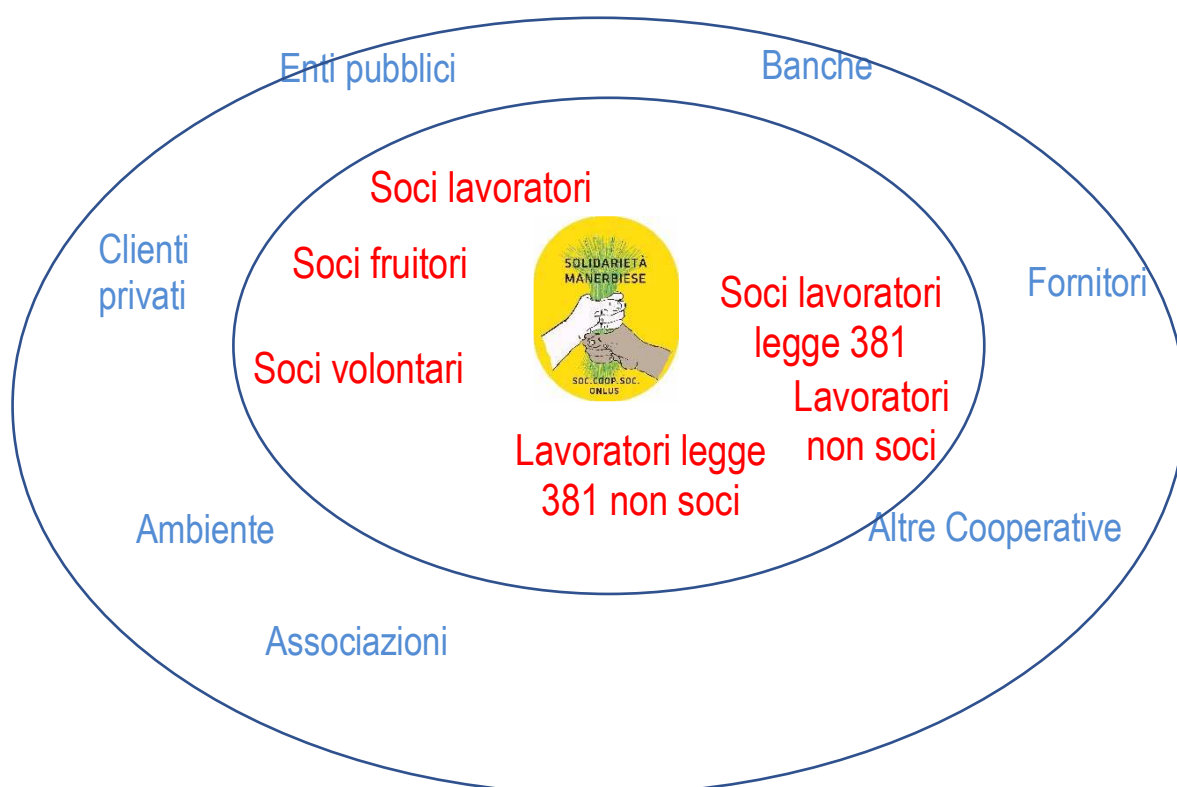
Enti pubblici

Banche

Soci lavoratori

Clienti privati

Soci fruitori

SOLIDARIETÀ MANERBIESE

Fornitori

Soci lavoratori legge 381

Soci volontari

SOC.COOP.SOC. ONLUS

Lavoratori non soci

Lavoratori legge 381 non soci

Ambiente

Altre Cooperative

Associazioni